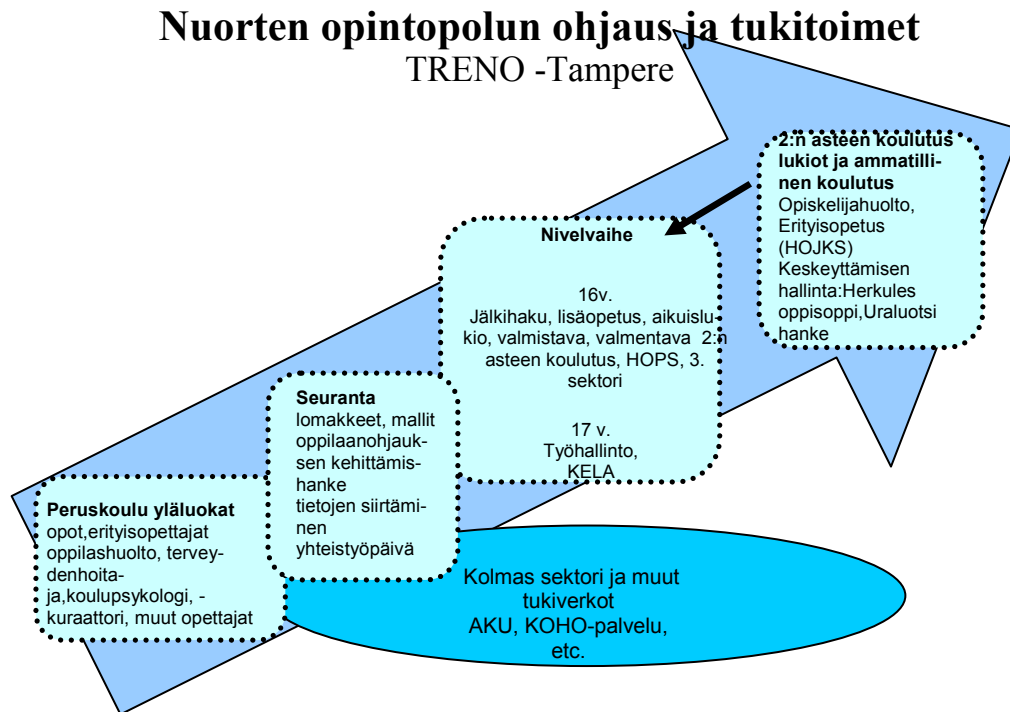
Nuorten opintopolun ohjaus ja tukitoimet
TRENO -Tampere

2:n asteen koulutus lukiot ja ammatillinen koulutus
Opiskelijahuolto, Erityisopetus (HOJKS) Keskeyttämisen hallinta:Herkules oppisoppi,Uraluotsi hanke

Nivelvaihe

16v.
Jälkihaku, lisäopetus, aikuislukio, valmistava, valmentava 2:n asteen koulutus, HOPS, 3. sektori

17 v.
Työhallinto, KELA

Seuranta
lomakkeet, mallit oppilaanohjauksen kehittämishanke
tietojen siirtäminen
yhteistyöpäivä

Peruskoulu yläluokat
opot,erityisopettajat oppilashuolto, terveydenhoitaja,koulupsykologi, -kuraattori, muut opettajat

Kolmas sektori ja muut tukiverkot
AKU, KOHO-palvelu, etc.